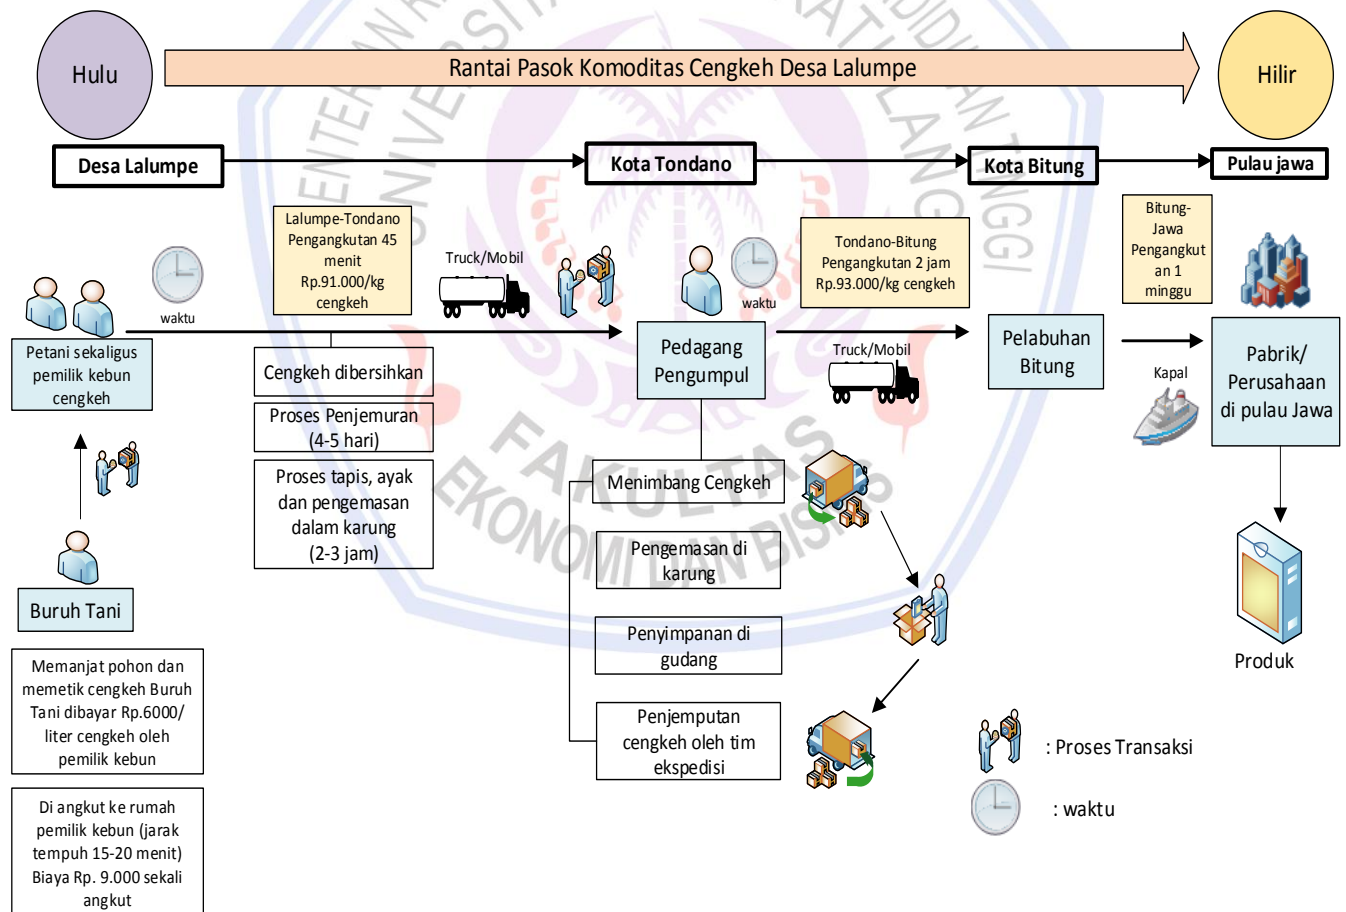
Hulu

Rantai Pasok Komoditas Cengkeh Desa Lalumpe

Hilir

Desa Lalumpe

Kota Tondano

Kota Bitung

Pulau jawa

Lalumpe-Tondano Pengangkutan 45 menit Rp.91.000/kg cengkeh

Truck/Mobil

Tondano-Bitung Pengangkutan 2 jam Rp.93.000/kg cengkeh

Bitung-Jawa Pengangkutan 1 minggu

waktu

waktu

Petani sekaligus pemilik kebun cengkeh

Cengkeh dibersihkan

Proses Penjemuran (4-5 hari)

Proses tapis, ayak dan pengemasan dalam karung (2-3 jam)

Pedagang Pengumpul

Truck/Mobil

Pelabuhan Bitung

Kapal

Pabrik/ Perusahaan di pulau Jawa

Menimbang Cengkeh

Pengemasan di karung

Penyimpanan di gudang

Penjemputan cengkeh oleh tim ekspedisi

Produk

Buruh Tani

Memanjat pohon dan memetik cengkeh Buruh Tani dibayar Rp.6000/ liter cengkeh oleh pemilik kebun

Di angkut ke rumah pemilik kebun (jarak tempuh 15-20 menit) Biaya Rp. 9.000 sekali angkut

: Proses Transaksi

: waktu

FAKULTAS EKONOMI DAN BISNIS